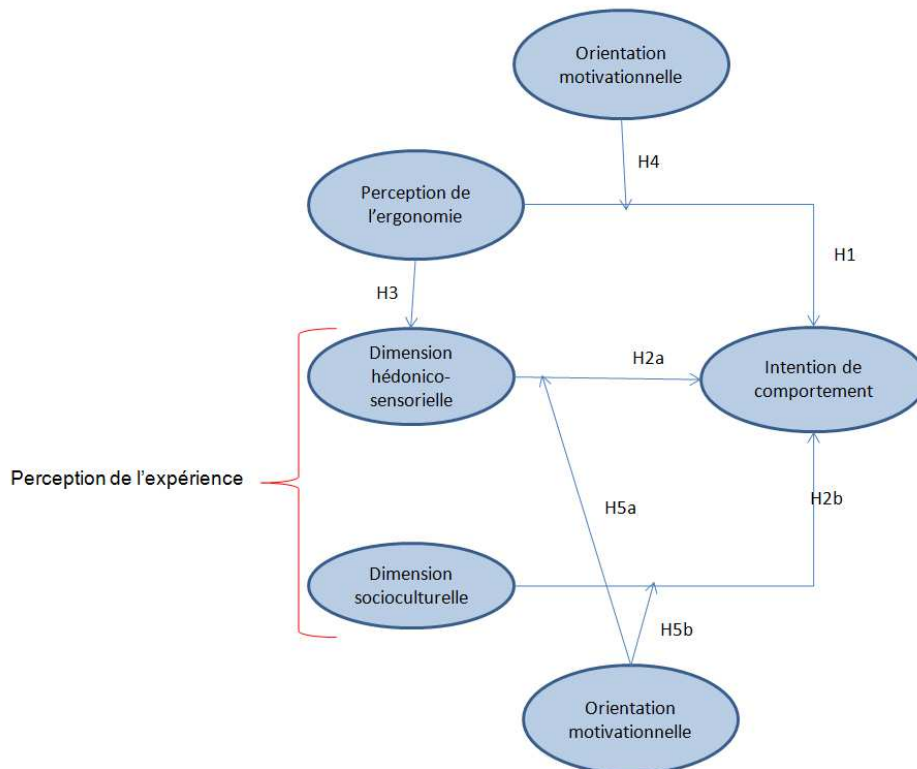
Orientation motivationnelle

H4

Perception de l'ergonomie

H1

H3

Dimension hédonico-sensorielle

H2a

Intention de comportement

Perception de l'expérience

H5a

H2b

Dimension socioculturelle

H5b

Orientation motivationnelle